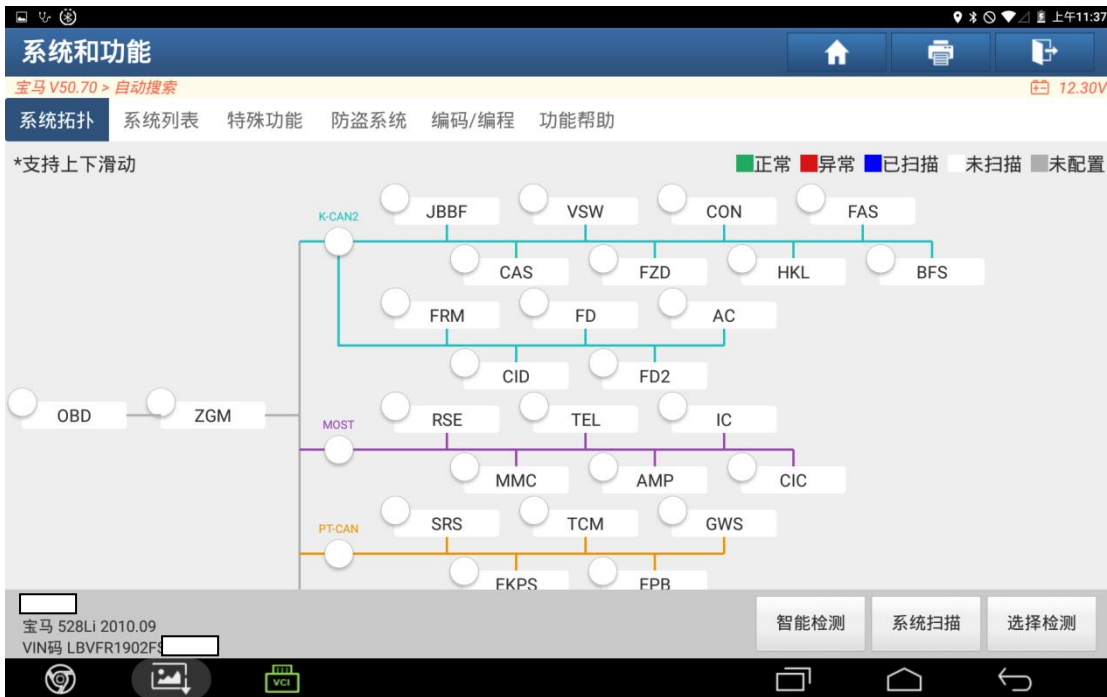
上午11:37

系统和功能

宝马 V50.70 > 自动搜索

12.30V

系统拓扑 系统列表 特殊功能 防盗系统 编码/编程 功能帮助

*支持上下滑动

正常 异常 已扫描 未扫描 未配置

K-CAN2

JBBF VSW CON FAS

CAS FZD HKL BFS

FRM FD AC

CID FD2

OBD ZGM

MOST

RSE TEL IC

MMC AMP CIC

PT-CAN

SRS TCM GWS

EKPS EPB

宝马 528Li 2010.09
VIN码 LBVFR1902F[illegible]

智能检测 系统扫描 选择检测

VCI